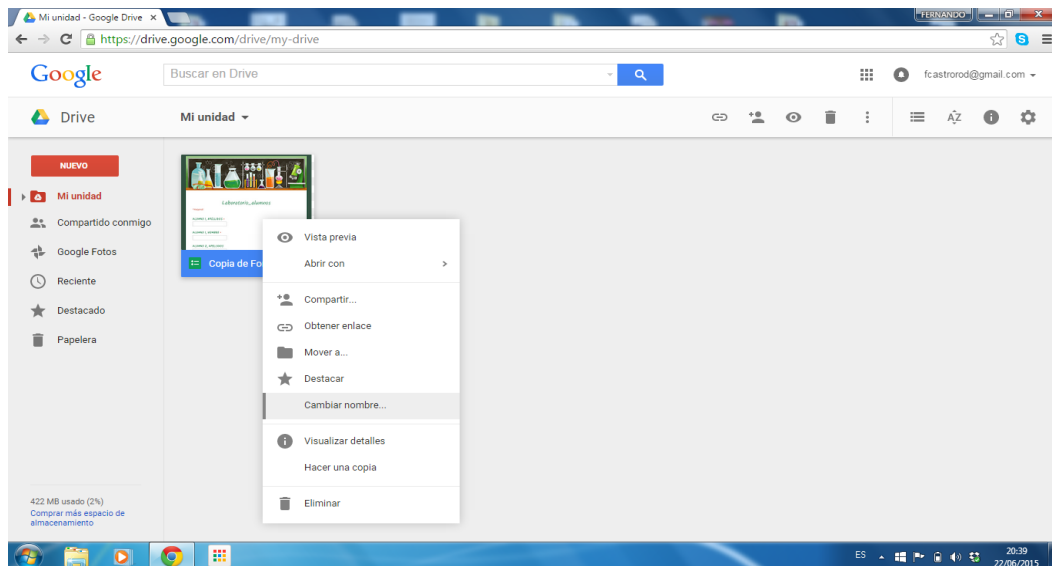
Mi unidad - Google Drive ×

FERNANDO

https://drive.google.com/drive/my-drive

Google

Buscar en Drive

fcastrorod@gmail.com

Drive

Mi unidad

NUEVO

Mi unidad

Compartido conmigo

Google Fotos

Reciente

Destacado

Papelera

Laboratorio_alumnos

Copia de Fo

Vista previa

Abrir con

Compartir...

Obtener enlace

Mover a...

Destacar

Cambiar nombre...

Visualizar detalles

Hacer una copia

Eliminar

422 MB usado (2%)

Comprar más espacio de almacenamiento

ES

20:39
22/06/2015